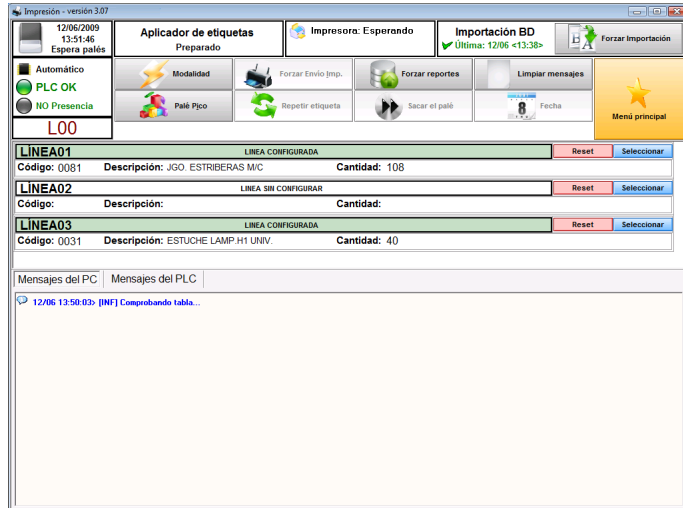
Impresión - versión 3.07

12/06/2009
13:51:46
Espera palés

Aplicador de etiquetas
Preparado

Impresora: Esperando

Importación BD
Última: 12/06 <13:38>

Forzar Importación

Automático
PLC OK
NO Presencia
L00

Modalidad
Forzar Envío Imp.
Forzar reportes
Limpiar mensajes
Palé Pico
Repetir etiqueta
Sacar el palé
8
Fecha
Menú principal

LINEA01 LINEA CONFIGURADA Reset Seleccionar
Código: 0081 Descripción: JGO. ESTRIBERAS M/C Cantidad: 108

LINEA02 LINEA SIN CONFIGURAR Reset Seleccionar
Código: Descripción: Cantidad:

LINEA03 LINEA CONFIGURADA Reset Seleccionar
Código: 0031 Descripción: ESTUCHE LAMP.H1 UNIV. Cantidad: 40

Mensajes del PC | Mensajes del PLC

12/06 13:50:03> [INF] Comprobando tabla...